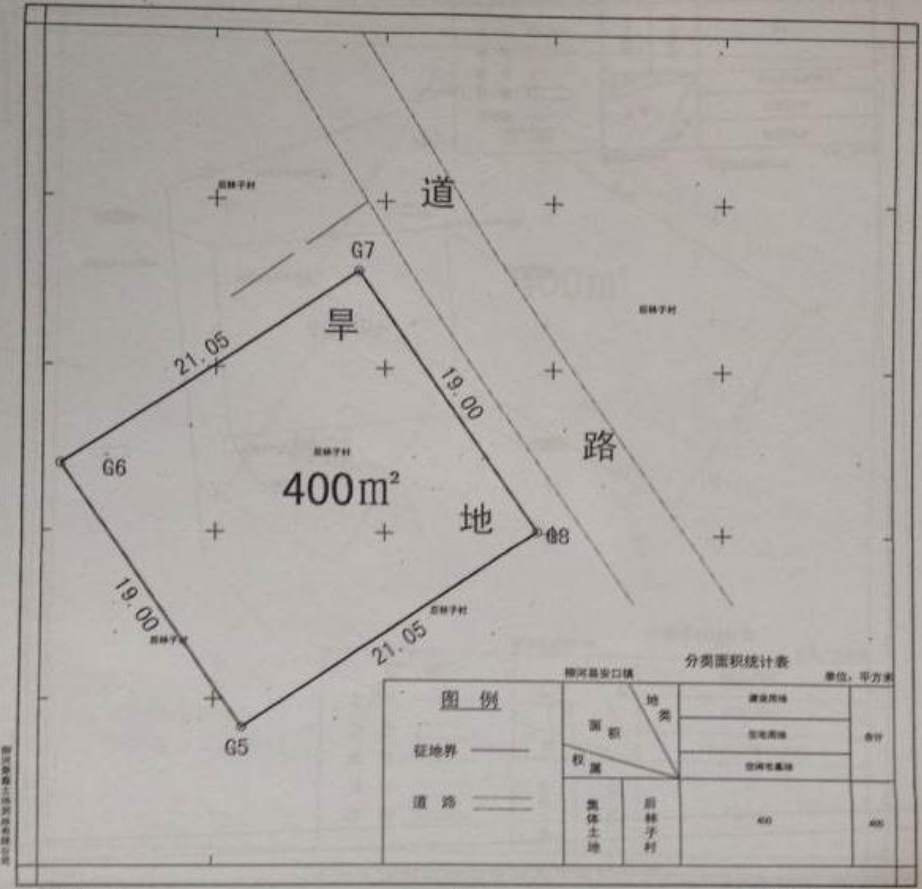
道

后林子村

G7

旱

21.05

19.00

路

G6

后林子村

400㎡

地

G8

19.00

后林子村

后林子村

21.05

G5

柳河县安口镇

分类面积统计表

单位：平方米

图例

征地界

道路

| 地类 面积 权属 | | 建设用地 | 合计 |
|---|---|---|---|
| | | 农用地 | |
| | | 空闲地 | |
| 集体土地 | 后林子村 | 400 | 400 |